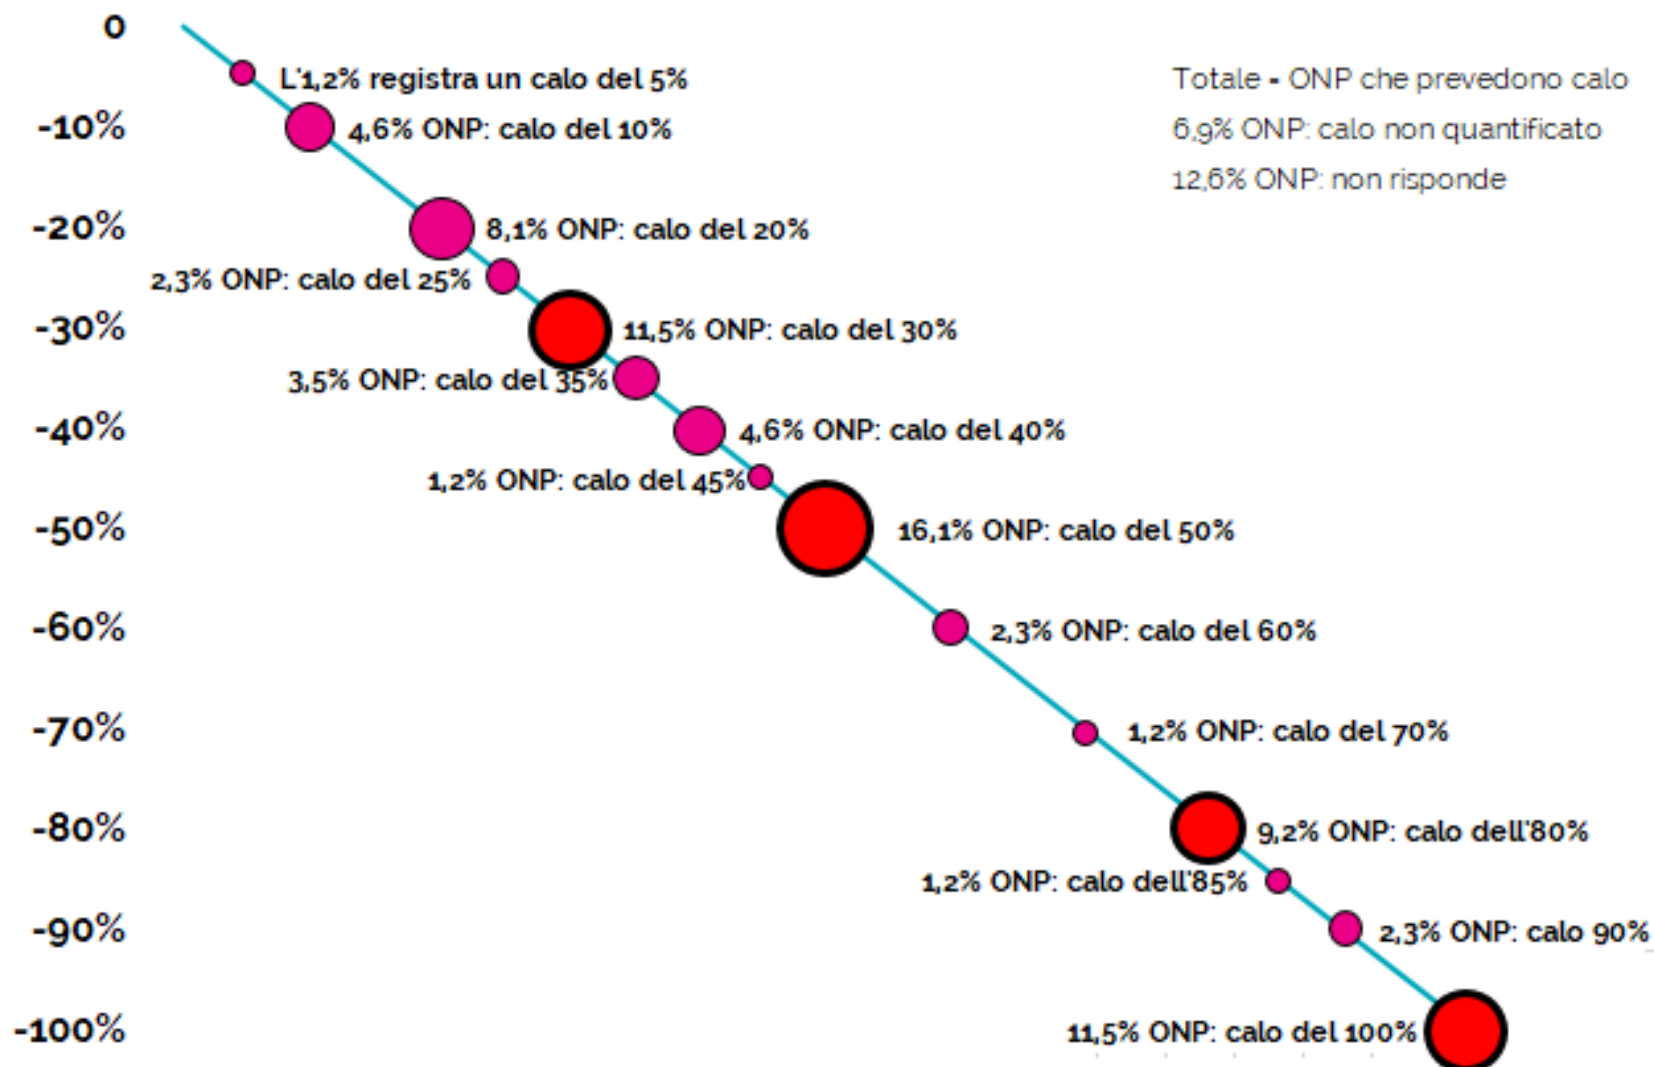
0
-10%
-20%
-30%
-40%
-50%
-60%
-70%
-80%
-90%
-100%

L'1,2% registra un calo del 5%
4,6% ONP: calo del 10%
8,1% ONP: calo del 20%
2,3% ONP: calo del 25%
11,5% ONP: calo del 30%
3,5% ONP: calo del 35%
4,6% ONP: calo del 40%
1,2% ONP: calo del 45%
16,1% ONP: calo del 50%
2,3% ONP: calo del 60%
1,2% ONP: calo del 70%
9,2% ONP: calo dell'80%
1,2% ONP: calo dell'85%
2,3% ONP: calo 90%
11,5% ONP: calo del 100%

Totale - ONP che prevedono calo
6,9% ONP: calo non quantificato
12,6% ONP: non risponde